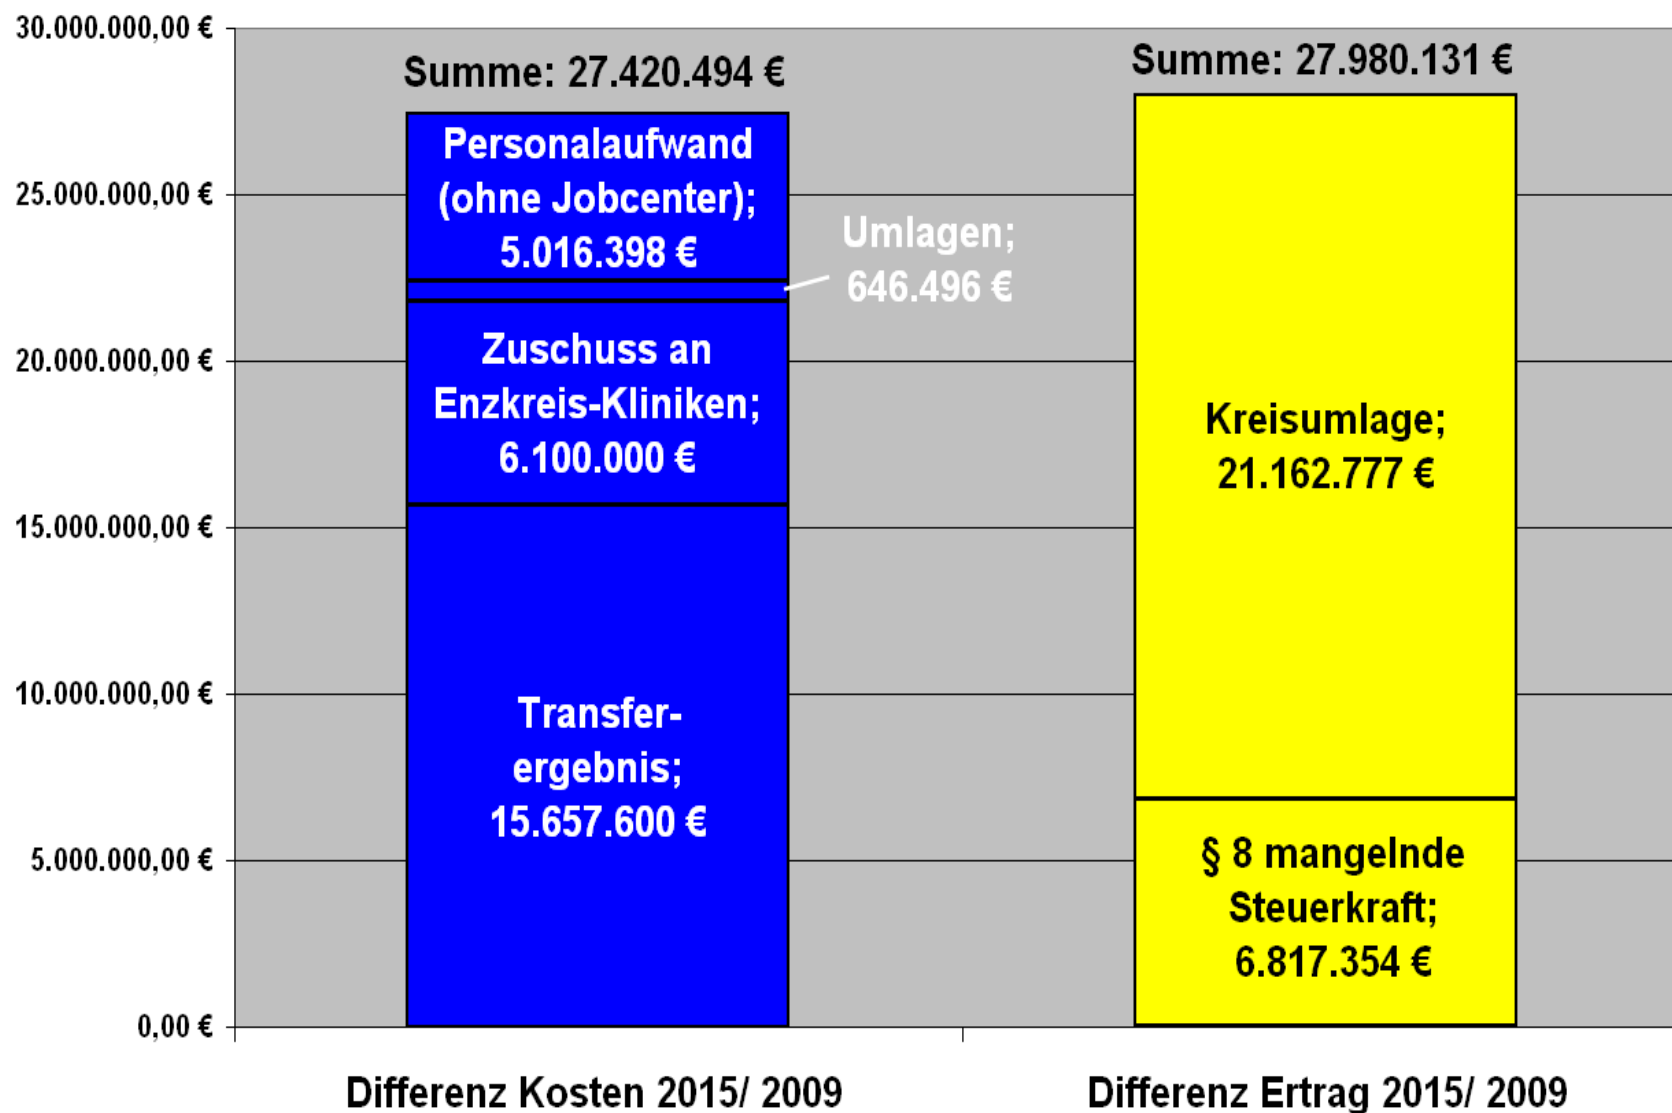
30.000.000,00 €
25.000.000,00 €
20.000.000,00 €
15.000.000,00 €
10.000.000,00 €
5.000.000,00 €
0,00 €

Summe: 27.420.494 €

Personalaufwand (ohne Jobcenter); 5.016.398 €

Umlagen; 646.496 €

Zuschuss an Enzkreis-Kliniken; 6.100.000 €

Transferergebnis; 15.657.600 €

Summe: 27.980.131 €

Kreisumlage; 21.162.777 €

§ 8 mangelnde Steuerkraft; 6.817.354 €

Differenz Kosten 2015/ 2009

Differenz Ertrag 2015/ 2009